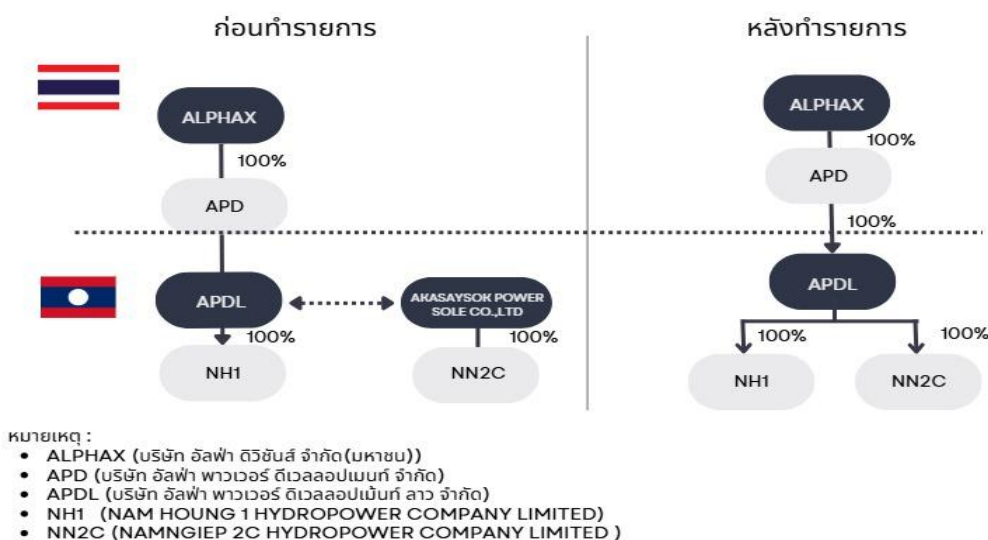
ก่อนทำรายการ

ALPHAX
100%
APD

APDL
100%
NH1

AKASAYSOK POWER SOLE CO.,LTD
100%
NN2C

หลังทำรายการ

ALPHAX
100%
APD
100%
APDL
100%
100%
NH1
NN2C

หมายเหตุ :
• ALPHAX (บริษัท อัลฟ่า ดิวิชันส์ จำกัด(มหาชน))
• APD (บริษัท อัลฟ่า พาวเวอร์ ดีเวลลอปเมนท์ จำกัด)
• APDL (บริษัท อัลฟ่า พาวเวอร์ ดีเวลลอปเม้นท์ ลาว จำกัด)
• NH1 (NAM HOUNG 1 HYDROPOWER COMPANY LIMITED)
• NN2C (NAMNGIEP 2C HYDROPOWER COMPANY LIMITED )